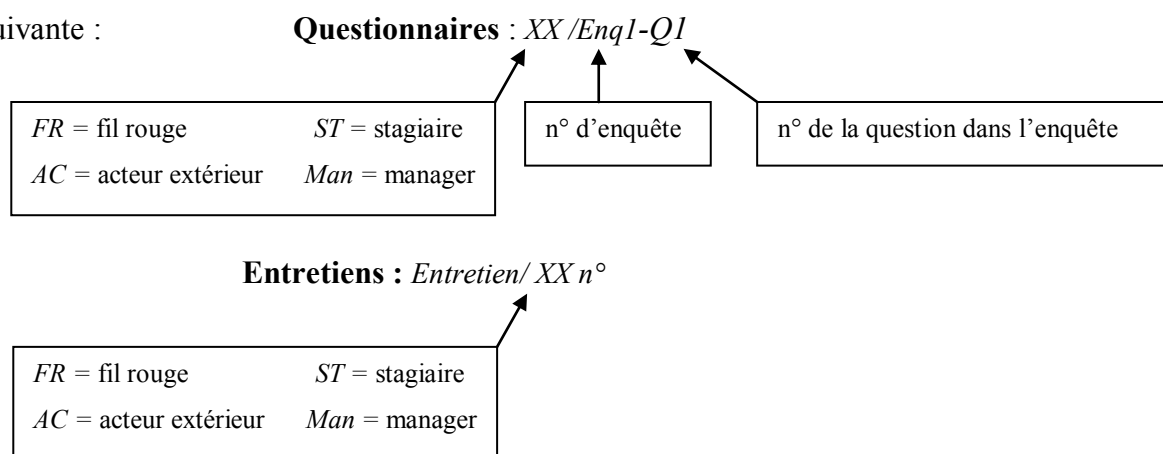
uivante : **Questionnaires** : *XX /Enq1-Q1*

*FR* = fil rouge *ST* = stagiaire
*AC* = acteur extérieur *Man* = manager

n° d'enquête

n° de la question dans l'enquête

**Entretiens :** *Entretien/ XX n°*

*FR* = fil rouge *ST* = stagiaire
*AC* = acteur extérieur *Man* = manager